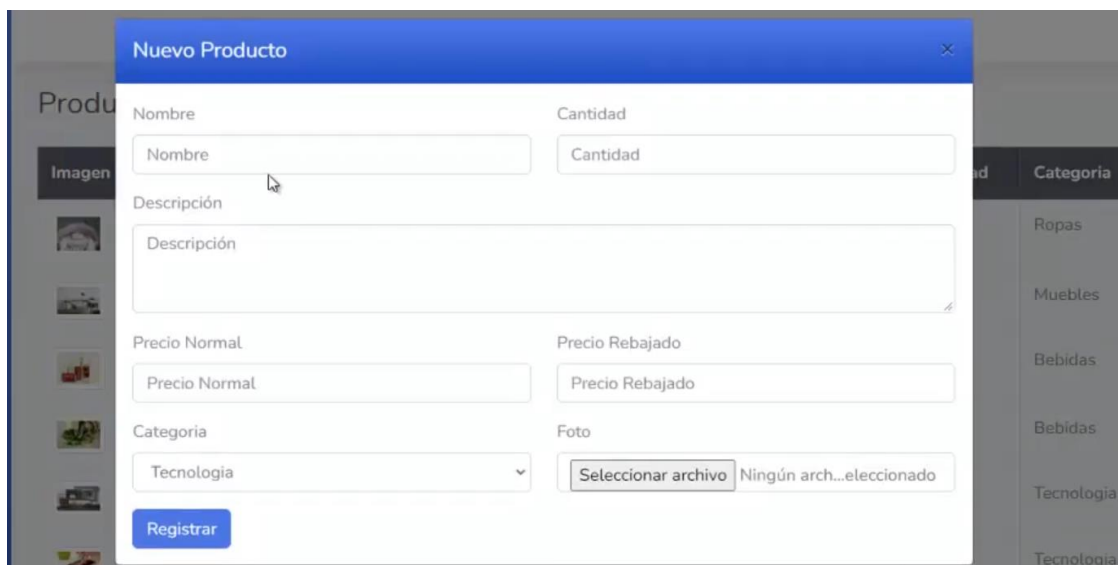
Nuevo Producto

×

Produ

Imagen

Nombre

Nombre

Cantidad

Cantidad

Descripción

Descripción

Precio Normal

Precio Normal

Precio Rebajado

Precio Rebajado

Categoria

Tecnologia

Foto

Seleccionar archivo Ningún arch...eleccionado

Registrar

ad

Categoria

Ropas

Muebles

Bebidas

Bebidas

Tecnologia

Tecnologia